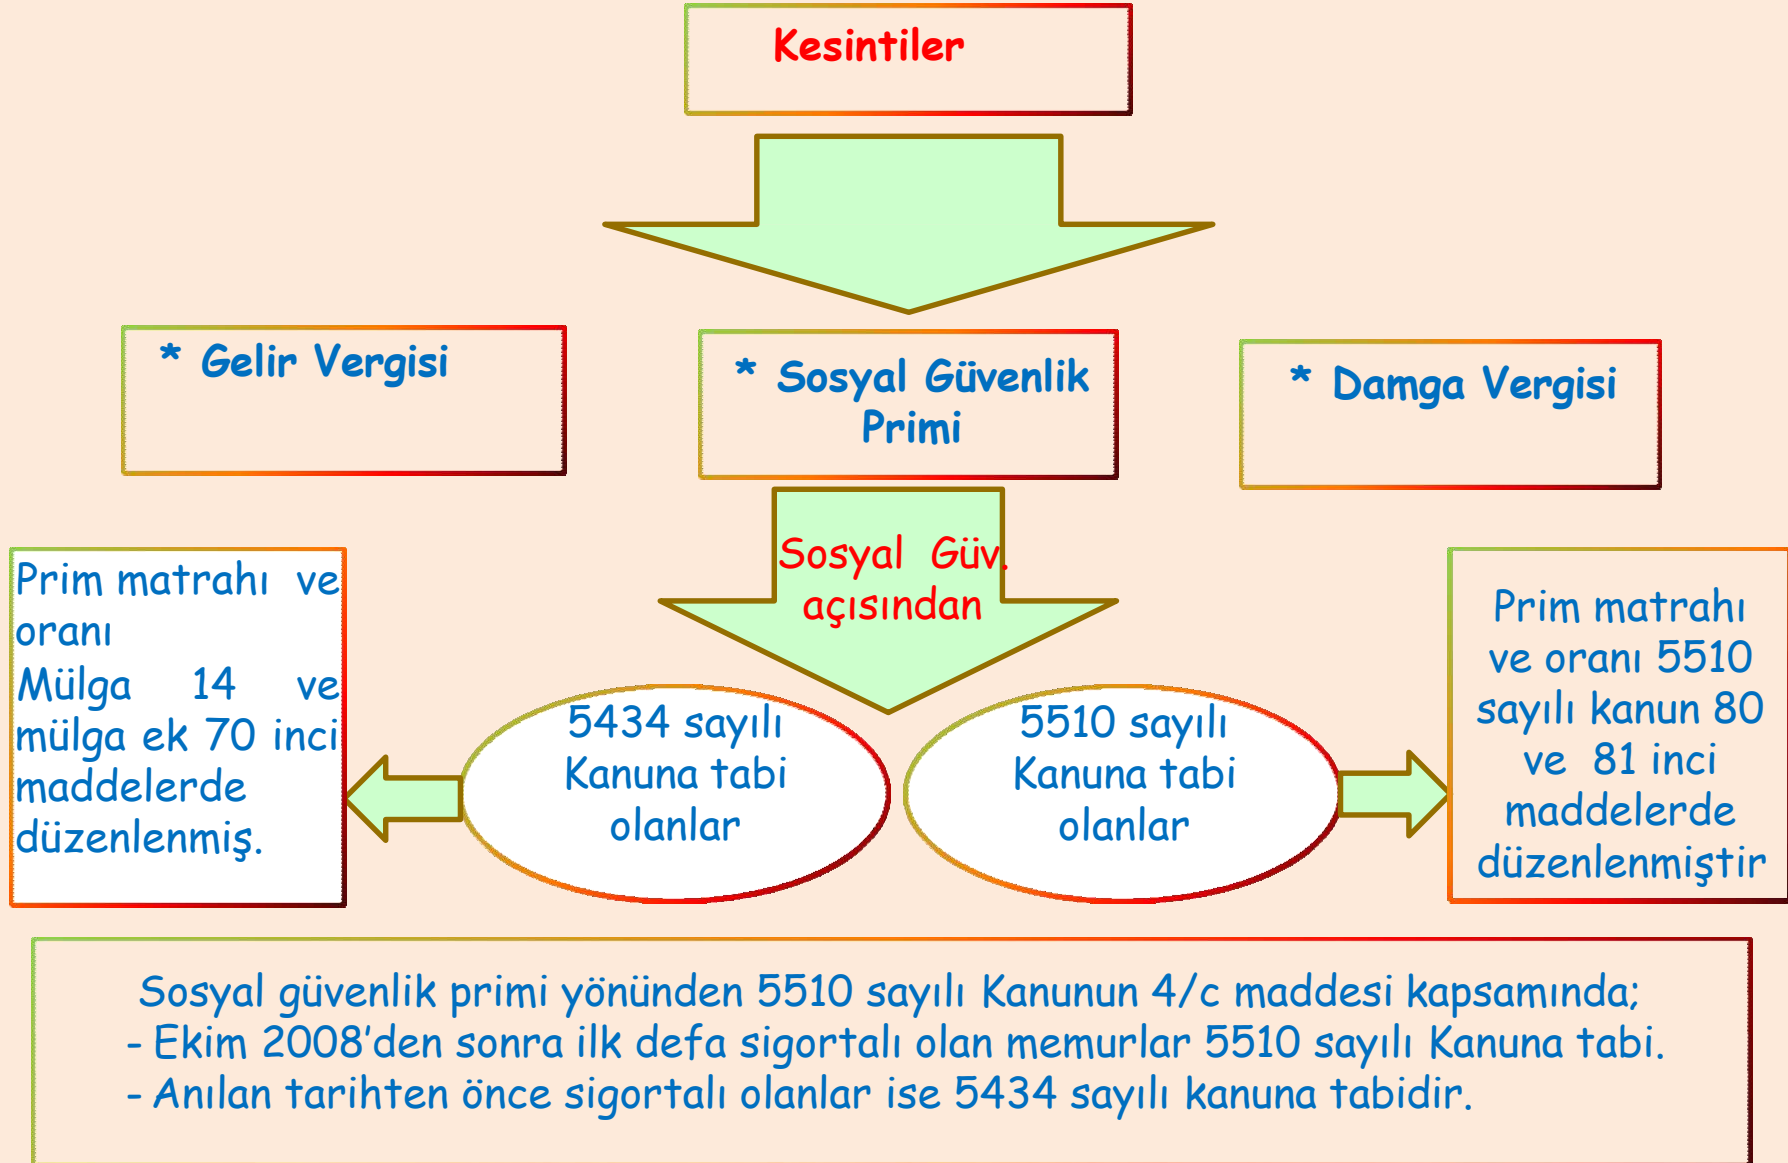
Kesintiler

* Gelir Vergisi

* Sosyal Güvenlik Primi

* Damga Vergisi

Sosyal Güv. açısından

Prim matrahı ve oranı Mülga 14 ve mülga ek 70 inci maddelerde düzenlenmiş.

5434 sayılı Kanuna tabi olanlar

5510 sayılı Kanuna tabi olanlar

Prim matrahı ve oranı 5510 sayılı kanun 80 ve 81 inci maddelerde düzenlenmiştir

Sosyal güvenlik primi yönünden 5510 sayılı Kanunun 4/c maddesi kapsamında;
- Ekim 2008'den sonra ilk defa sigortalı olan memurlar 5510 sayılı Kanuna tabi.
- Anılan tarihten önce sigortalı olanlar ise 5434 sayılı kanuna tabidir.